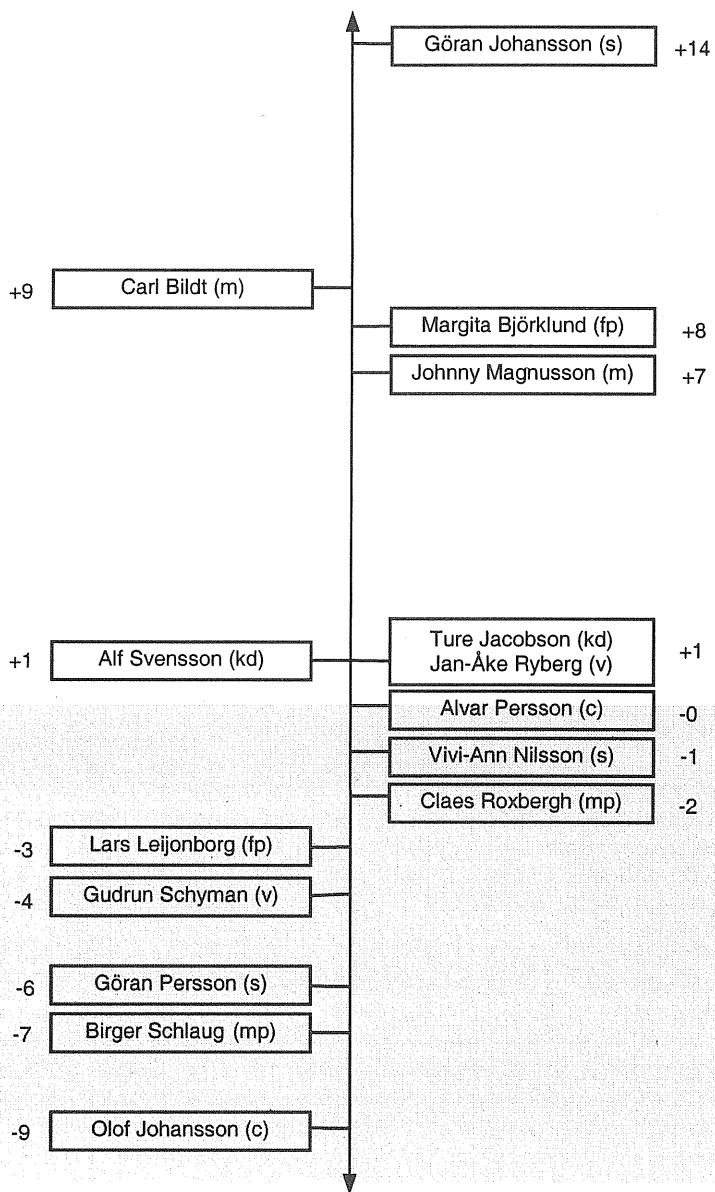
Göran Johansson (s) +14

+9 Carl Bildt (m)

Margita Björklund (fp) +8

Johnny Magnusson (m) +7

+1 Alf Svensson (kd)

Ture Jacobson (kd)
Jan-Åke Ryberg (v) +1

Alvar Persson (c) -0

Vivi-Ann Nilsson (s) -1

Claes Roxbergh (mp) -2

-3 Lars Leijonborg (fp)

-4 Gudrun Schyman (v)

-6 Göran Persson (s)

-7 Birger Schlaug (mp)

-9 Olof Johansson (c)